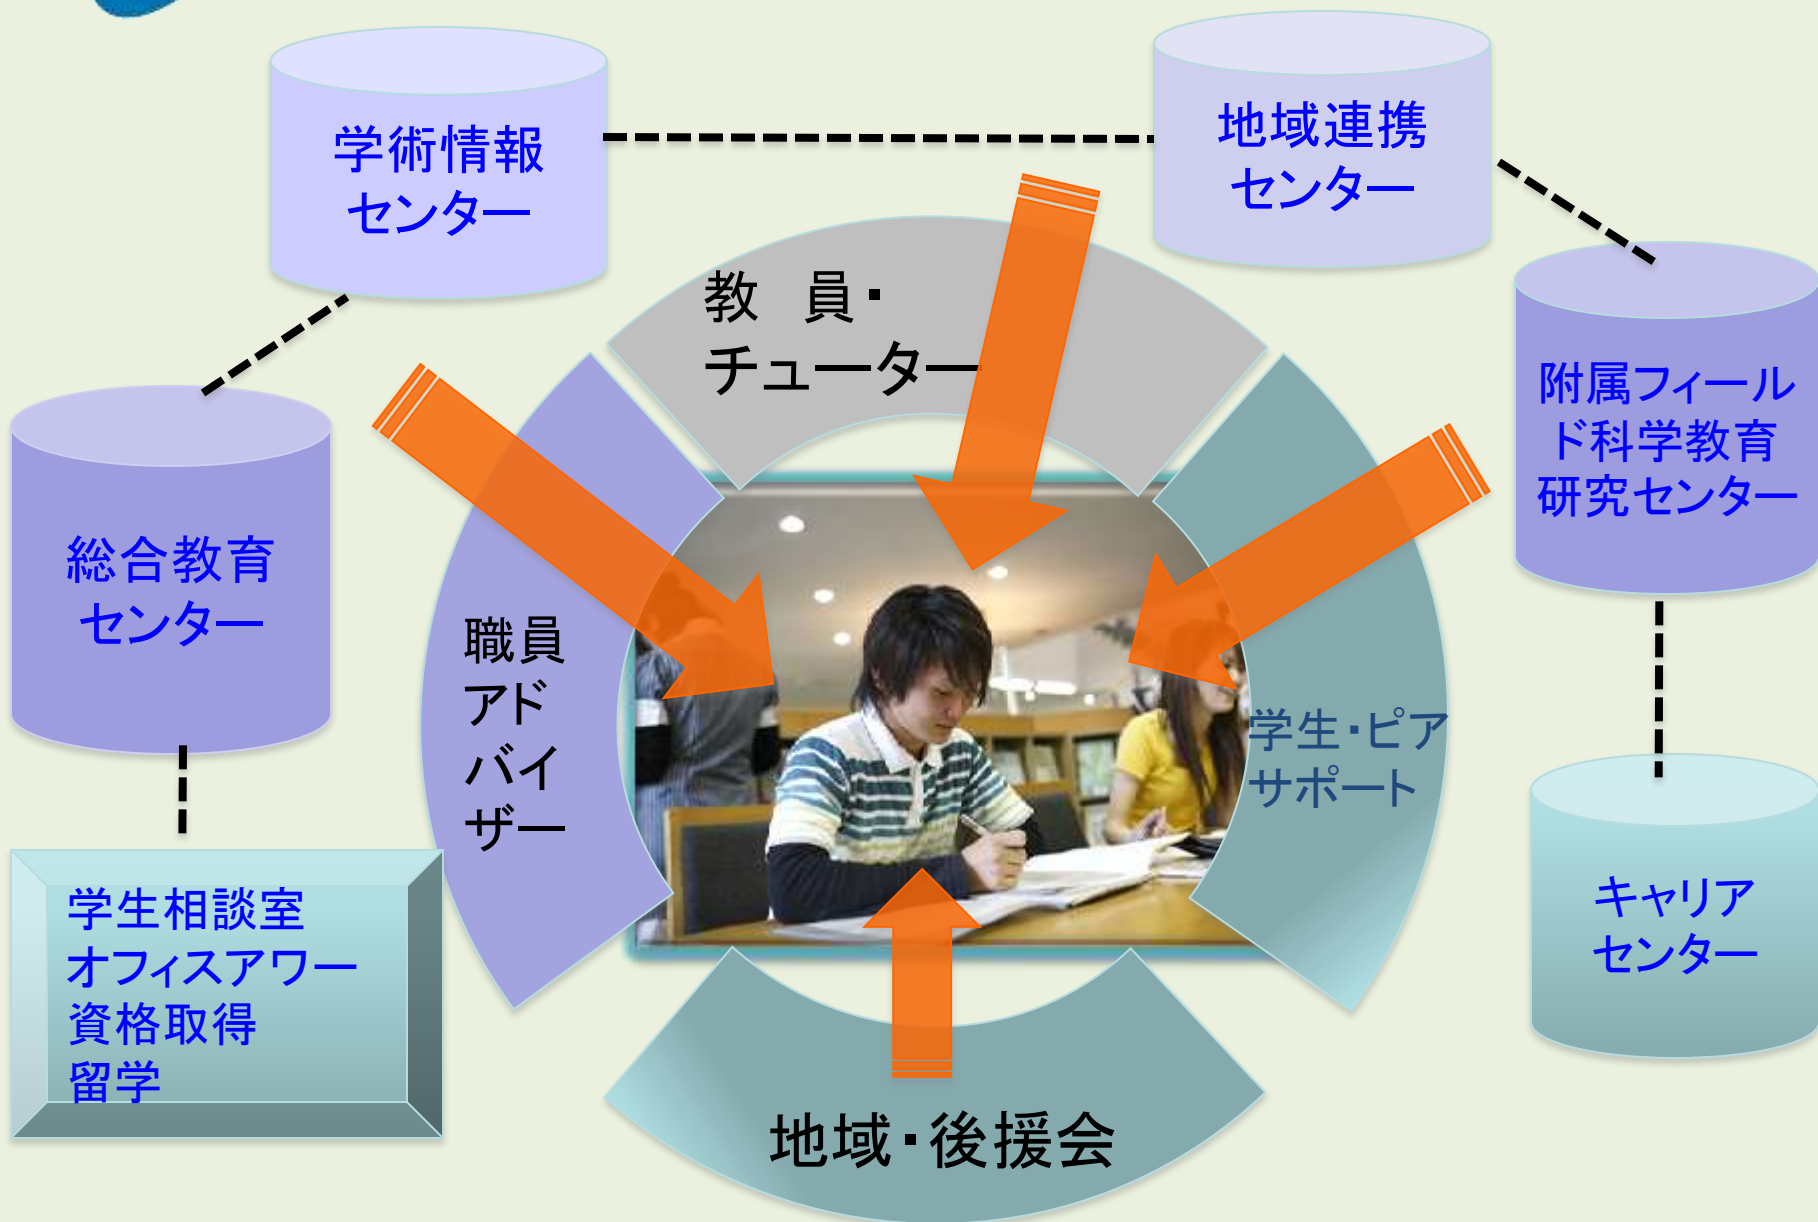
学術情報
センター

地域連携
センター

教　員・
チューター

附属フィールド科学教育研究センター

総合教育
センター

職員
アド
バイ
ザー

学生・ピア
サポート

学生相談室
オフィスアワー
資格取得
留学

キャリア
センター

地域・後援会